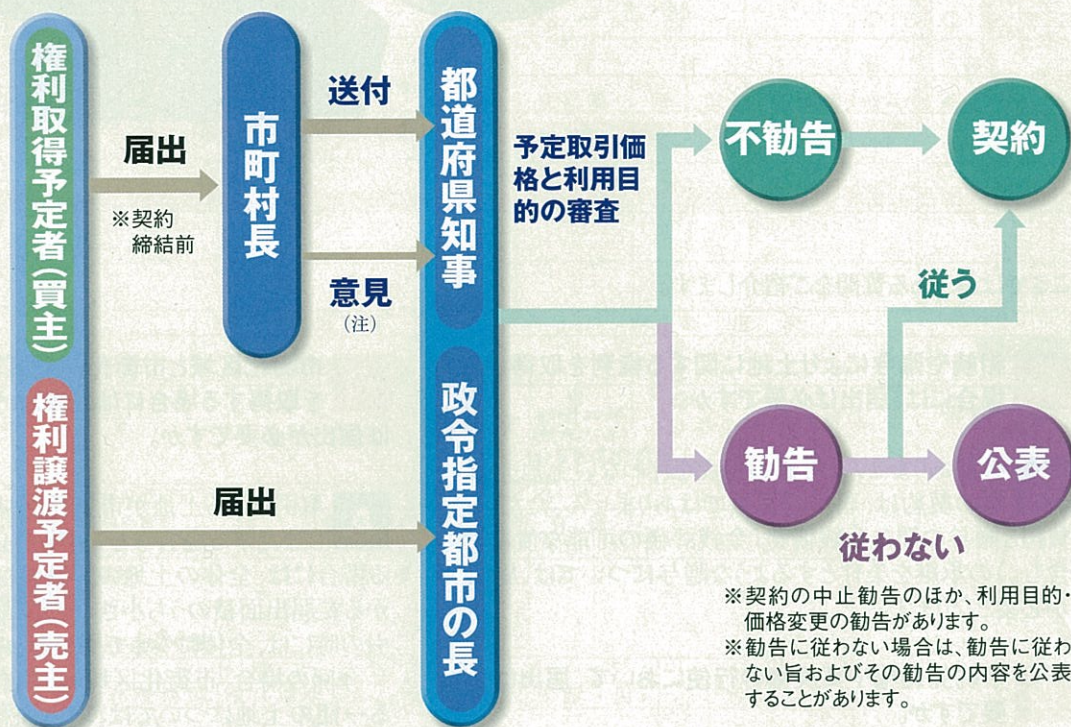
権利取得予定者(買主)

権利譲渡予定者(売主)

届出

※契約締結前

届出

市町村長

送付

意見
(注)

都道府県知事

政令指定都市の長

予定取引価格と利用目的の審査

不勧告

契約

従う

勧告

公表

従わない

※契約の中止勧告のほか、利用目的・価格変更の勧告があります。
※勧告に従わない場合は、勧告に従わない旨およびその勧告の内容を公表することがあります。